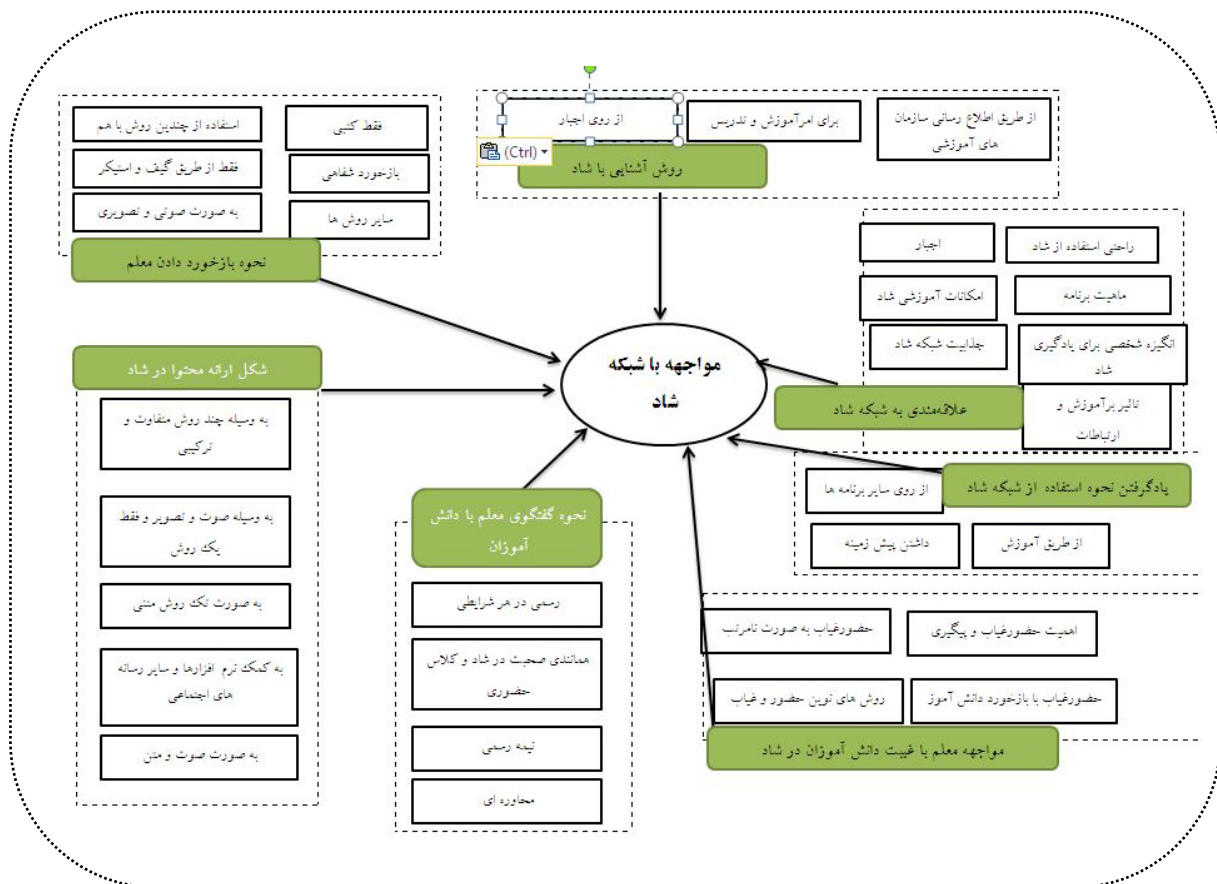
استفاده از چندین روش با هم

فقط کتبی

فقط از طریق گیف و استیکر

بازخورد شفاهی

به صورت صوتی و تصویری

سایر روش ها

نحوه بازخورد دادن معلم

از روی اجبار

برای امرآموزش و تدریس

از طریق اطلاع رسانی سازمان های آموزشی

(Ctrl)

روش آشنایی با شاد

اجبار

راحتی استفاده از شاد

امکانات آموزشی شاد

ماهیت برنامه

جذابیت شبکه شاد

انگیزه شخصی برای یادگیری شاد

علاقه‌مندی به شبکه شاد

تاثیر برآموزش و ارتباطات

مواجهه با شبکه شاد

شکل ارائه محتوا در شاد

به وسیله چند روش متفاوت و ترکیبی

به وسیله صوت و تصویر و فقط یک روش

به صورت تک روش متنی

به کمک نرم افزارها و سایر رسانه های اجتماعی

به صورت صوت و متن

نحوه گفتگوی معلم با دانش آموزان

رسمی در هر شرایطی

همانندی صحبت در شاد و کلاس حضوری

نیمه رسمی

محاوره ای

یادگرفتن نحوه استفاده از شبکه شاد

از روی سایر برنامه ها

داشتن پیش زمینه

از طریق آموزش

حضورغیاب به صورت نامرتب

اهمیت حضورغیاب و پیگیری

روش های نوین حضور و غیاب

حضورغیاب با بازخورد دانش آموز

مواجهه معلم با غیبت دانش آموزان در شاد